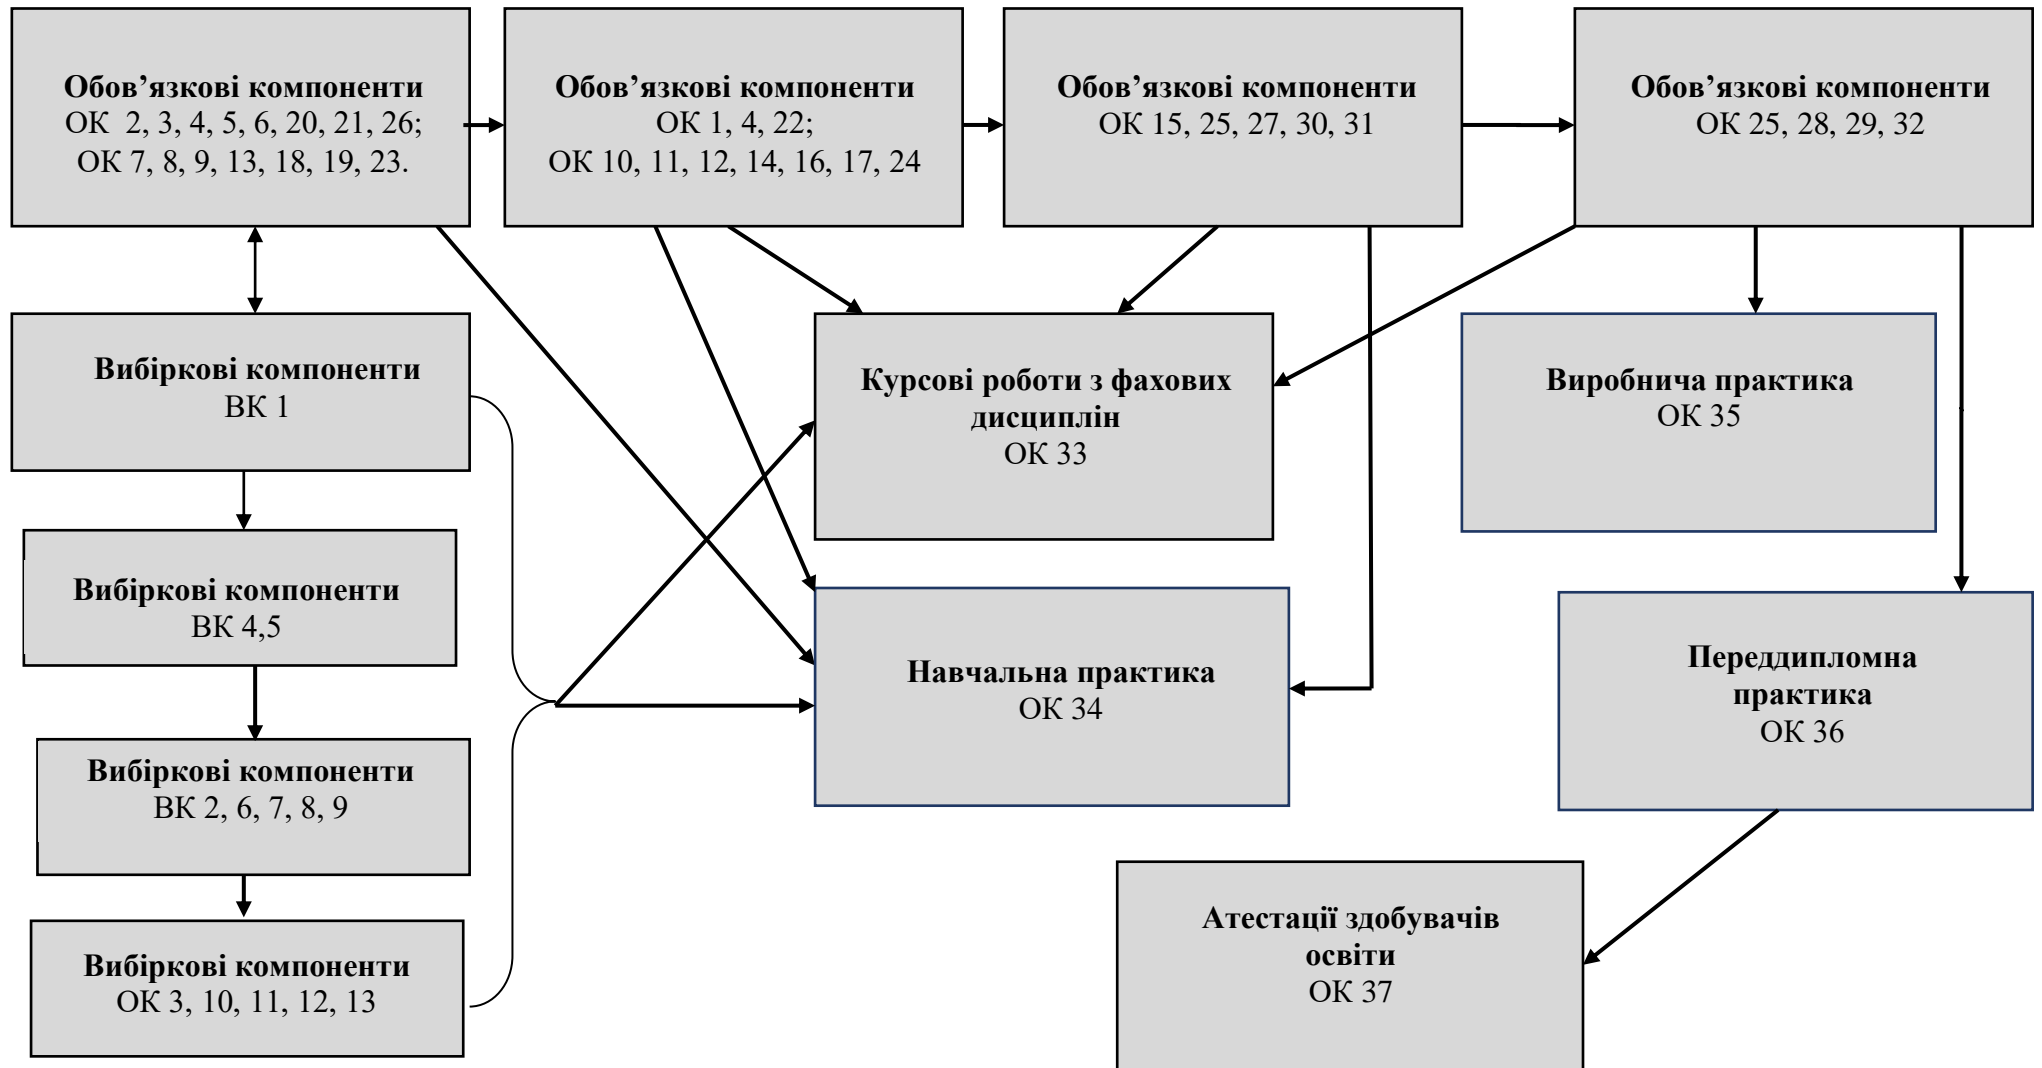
**Обов’язкові компоненти**
ОК 2, 3, 4, 5, 6, 20, 21, 26;
ОК 7, 8, 9, 13, 18, 19, 23.

**Обов’язкові компоненти**
ОК 1, 4, 22;
ОК 10, 11, 12, 14, 16, 17, 24

**Обов’язкові компоненти**
ОК 15, 25, 27, 30, 31

**Обов’язкові компоненти**
ОК 25, 28, 29, 32

**Вибіркові компоненти**
ВК 1

**Курсові роботи з фахових дисциплін**
ОК 33

**Виробнича практика**
ОК 35

**Вибіркові компоненти**
ВК 4,5

**Навчальна практика**
ОК 34

**Переддипломна практика**
ОК 36

**Вибіркові компоненти**
ВК 2, 6, 7, 8, 9

**Вибіркові компоненти**
ОК 3, 10, 11, 12, 13

**Атестації здобувачів освіти**
ОК 37